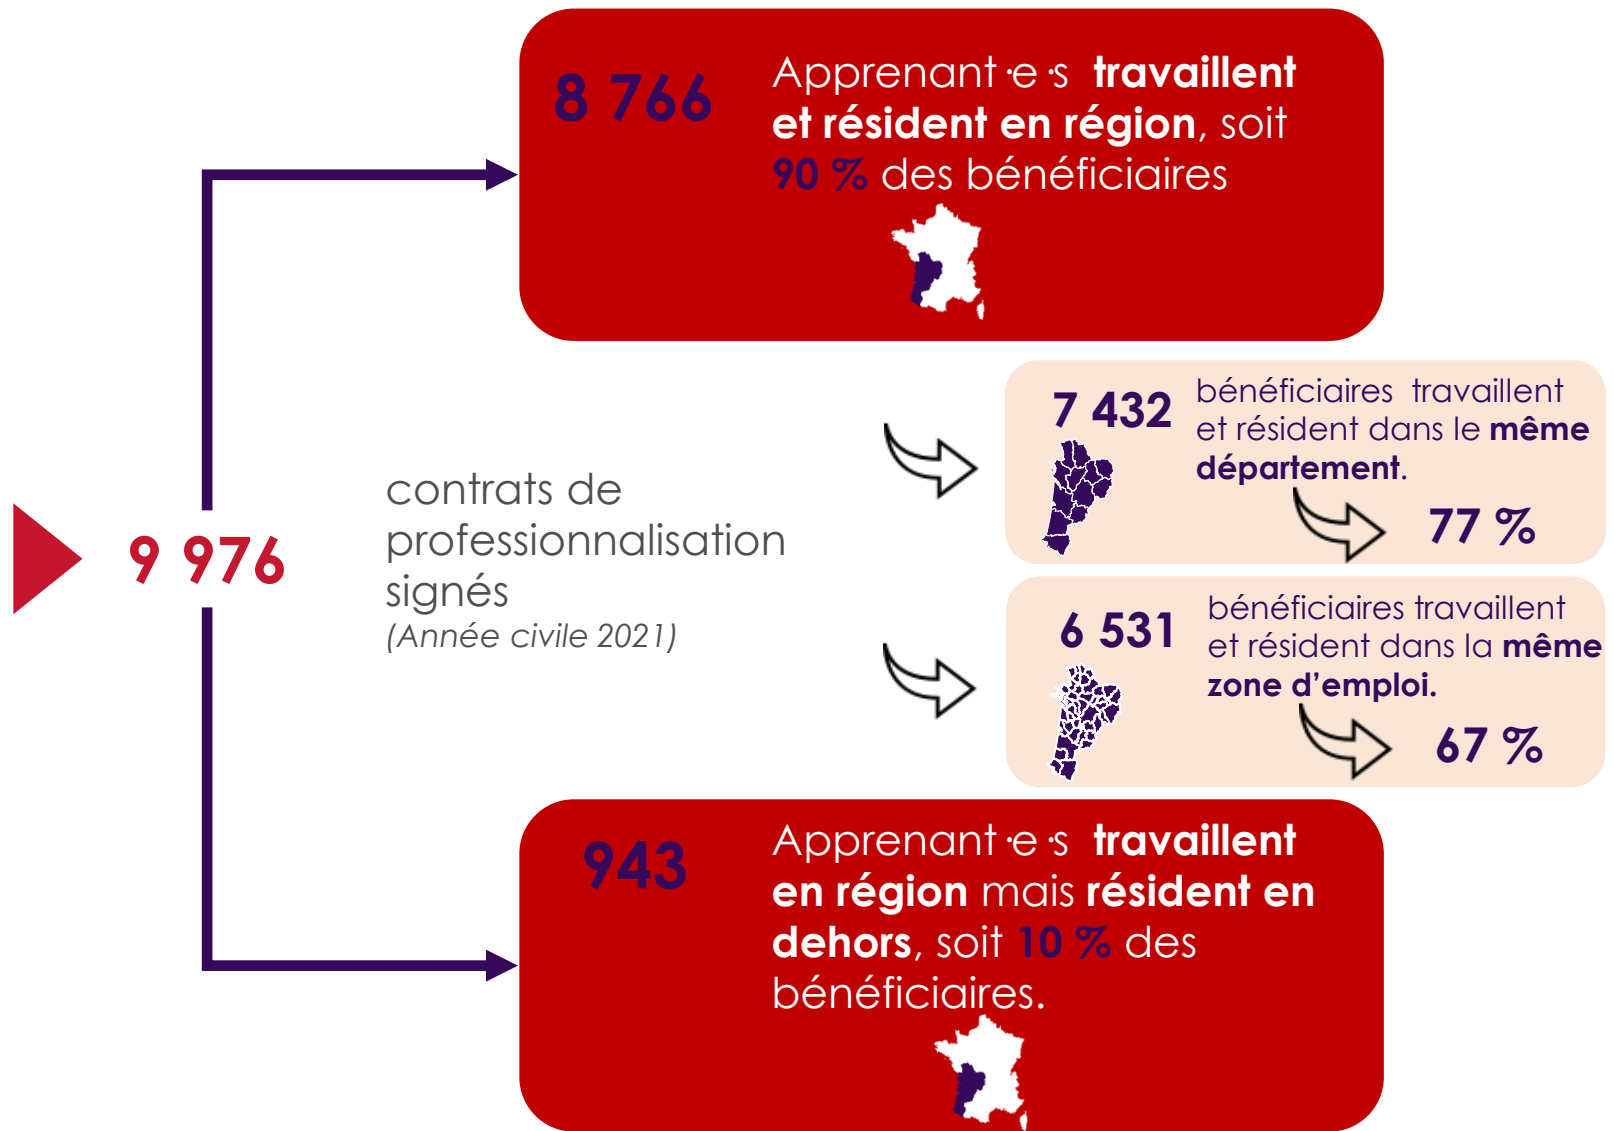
9 976

contrats de professionnalisation signés
(Année civile 2021)

8 766

Apprenant·e·s **travaillent et résident en région**, soit 90 % des bénéficiaires

7 432

bénéficiaires travaillent et résident dans le même département.

77 %

6 531

bénéficiaires travaillent et résident dans la même zone d'emploi.

67 %

943

Apprenant·e·s travaillent en région mais résident en dehors, soit 10 % des bénéficiaires.